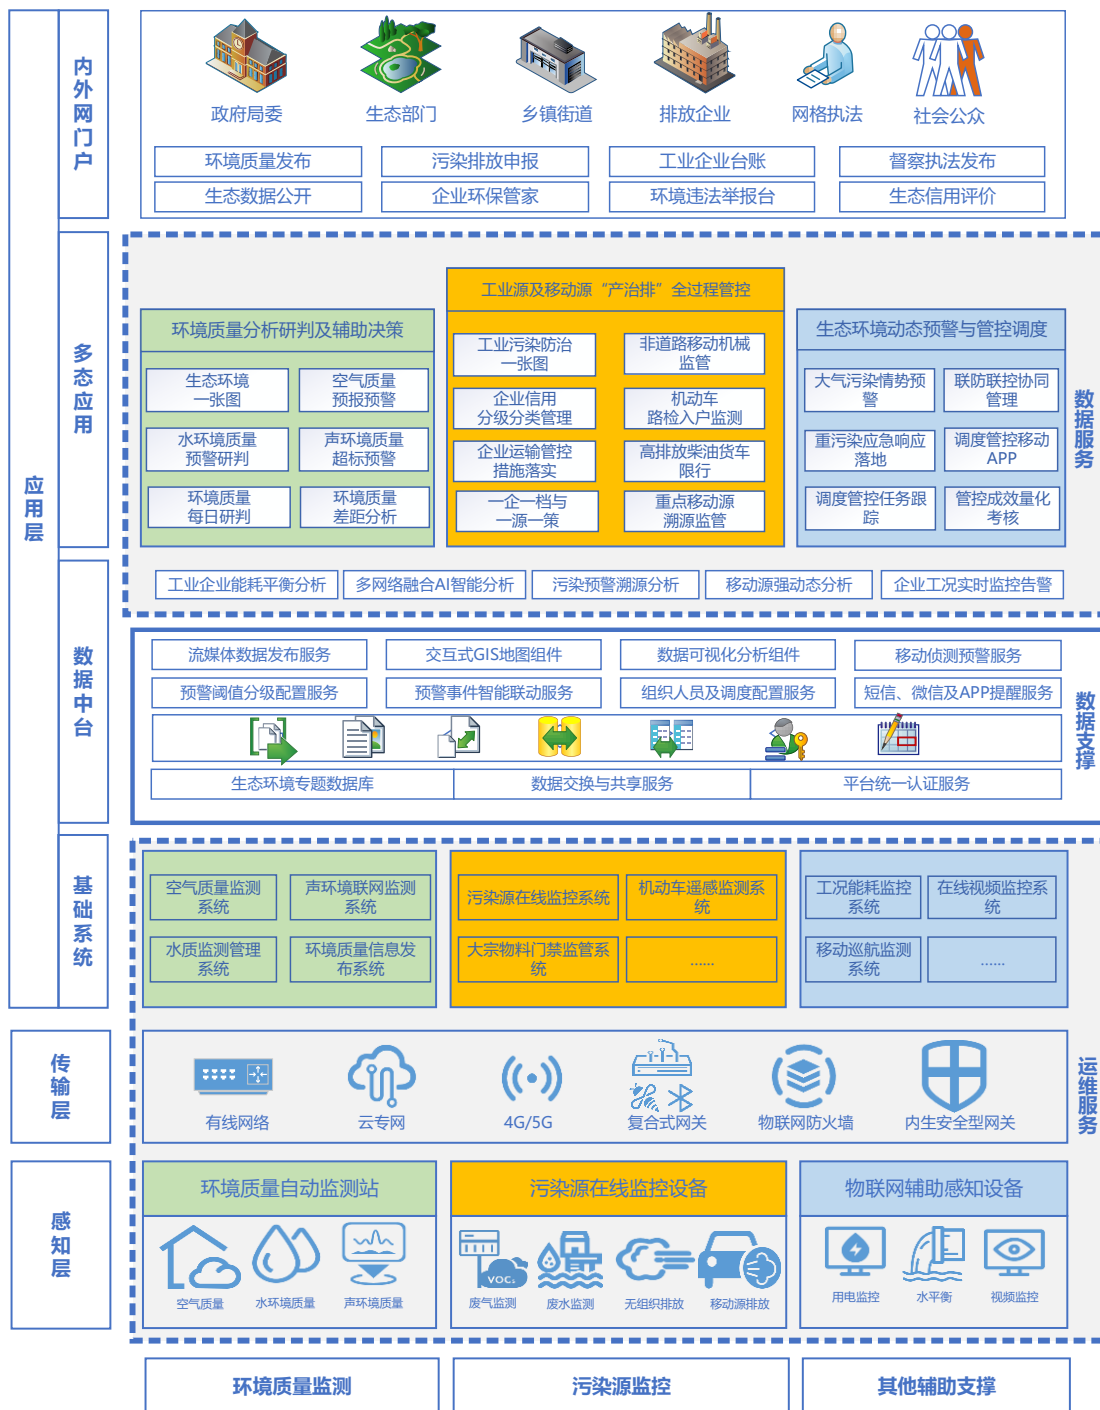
应用层

内外网门户

政府局委　生态部门　乡镇街道　排放企业　网格执法　社会公众

环境质量发布　污染排放申报　工业企业台账　督察执法发布
生态数据公开　企业环保管家　环境违法举报台　生态信用评价

多态应用

工业源及移动源“产治排”全过程管控

环境质量分析研判及辅助决策
生态环境一张图　空气质量预报预警
水环境质量预警研判　声环境质量超标预警
环境质量每日研判　环境质量差距分析

工业污染防治一张图　非道路移动机械监管
企业信用分级分类管理　机动车路检入户监测
企业运输管控措施落实　高排放柴油货车限行
一企一档与一源一策　重点移动源溯源监管

生态环境动态预警与管控调度
大气污染情势预警　联防联控协同管理
重污染应急响应落地　调度管控移动APP
调度管控任务跟踪　管控成效量化考核

数据服务

工业企业能耗平衡分析　多网络融合AI智能分析　污染预警溯源分析　移动源强动态分析　企业工况实时监控告警

数据中台

流媒体数据发布服务　交互式GIS地图组件　数据可视化分析组件　移动侦测预警服务
预警阈值分级配置服务　预警事件智能联动服务　组织人员及调度配置服务　短信、微信及APP提醒服务

生态环境专题数据库　数据交换与共享服务　平台统一认证服务

数据支撑

基础系统

空气质量监测系统　声环境联网监测系统
水质监测管理系统　环境质量信息发布系统

污染源在线监控系统　机动车遥感监测系统
大宗物料门禁监管系统　……

工况能耗监控系统　在线视频监控系统
移动巡航监测系统　……

传输层

有线网络　云专网　4G/5G　复合式网关　物联网防火墙　内生安全型网关

运维服务

感知层

环境质量自动监测站
空气质量　水环境质量　声环境质量

污染源在线监控设备
VOCs
废气监测　废水监测　无组织排放　移动源排放

物联网辅助感知设备
用电监控　水平衡　视频监控

环境质量监测　污染源监控　其他辅助支撑